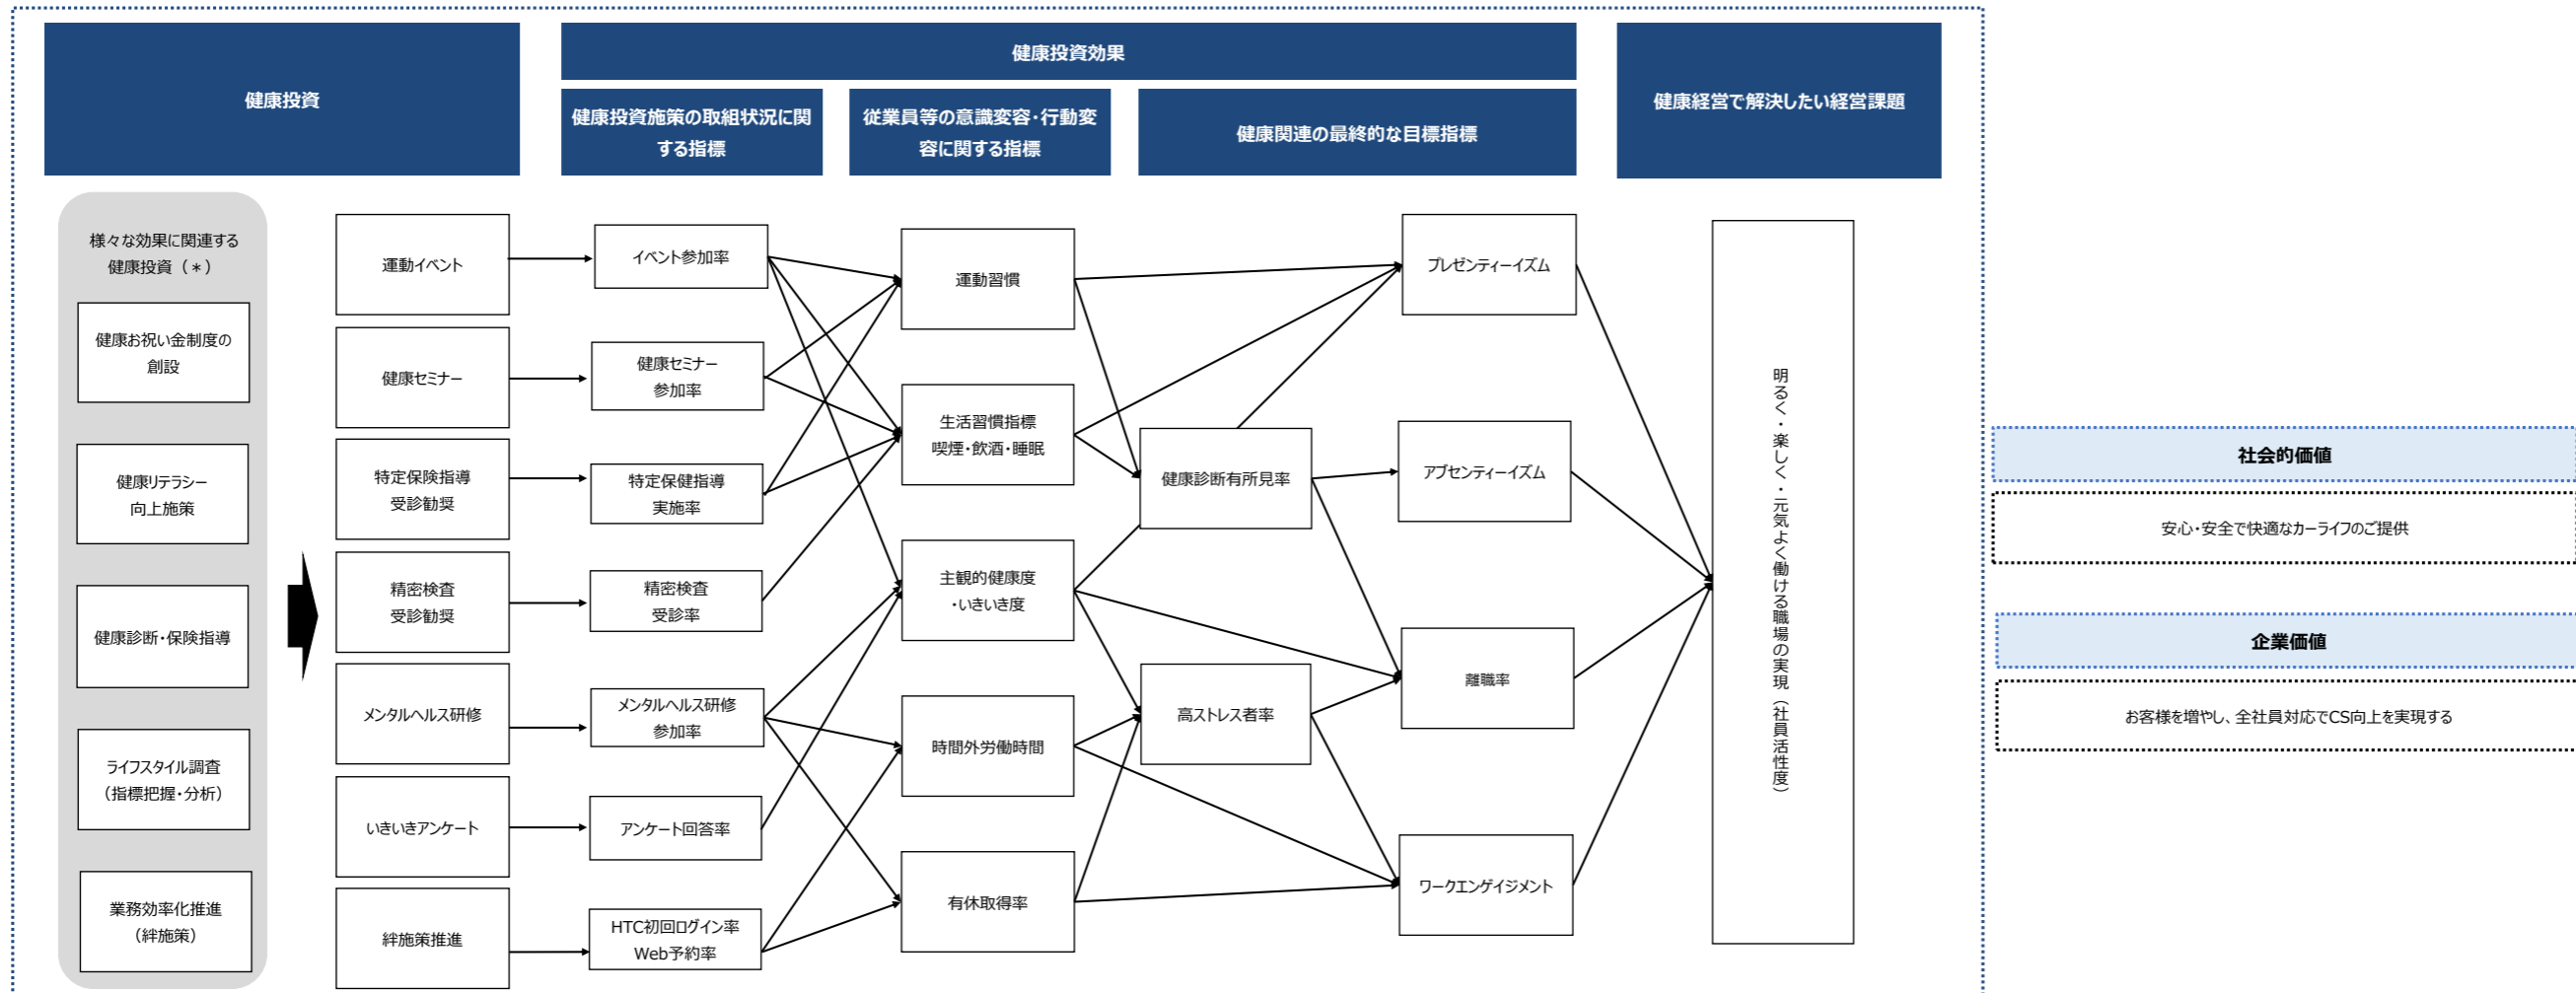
健康投資

健康投資効果

健康投資施策の取組状況に関する指標

従業員等の意識変容・行動変容に関する指標

健康関連の最終的な目標指標

健康経営で解決したい経営課題

様々な効果に関連する健康投資（＊）

健康お祝い金制度の創設

健康リテラシー向上施策

健康診断・保険指導

ライフスタイル調査（指標把握・分析）

業務効率化推進（絆施策）

運動イベント

健康セミナー

特定保険指導受診勧奨

精密検査受診勧奨

メンタルヘルス研修

いきいきアンケート

絆施策推進

イベント参加率

健康セミナー参加率

特定保健指導実施率

精密検査受診率

メンタルヘルス研修参加率

アンケート回答率

HTC初回ログイン率 Web予約率

運動習慣

生活習慣指標 喫煙・飲酒・睡眠

主観的健康度 ・いきいき度

時間外労働時間

有休取得率

健康診断有所見率

高ストレス者率

プレゼンティーイズム

アブセンティーイズム

離職率

ワークエンゲイジメント

明るく・楽しく・元気よく働ける職場の実現（社員活性度）

社会的価値

安心・安全で快適なカーライフのご提供

企業価値

お客様を増やし、全社員対応でCS向上を実現する